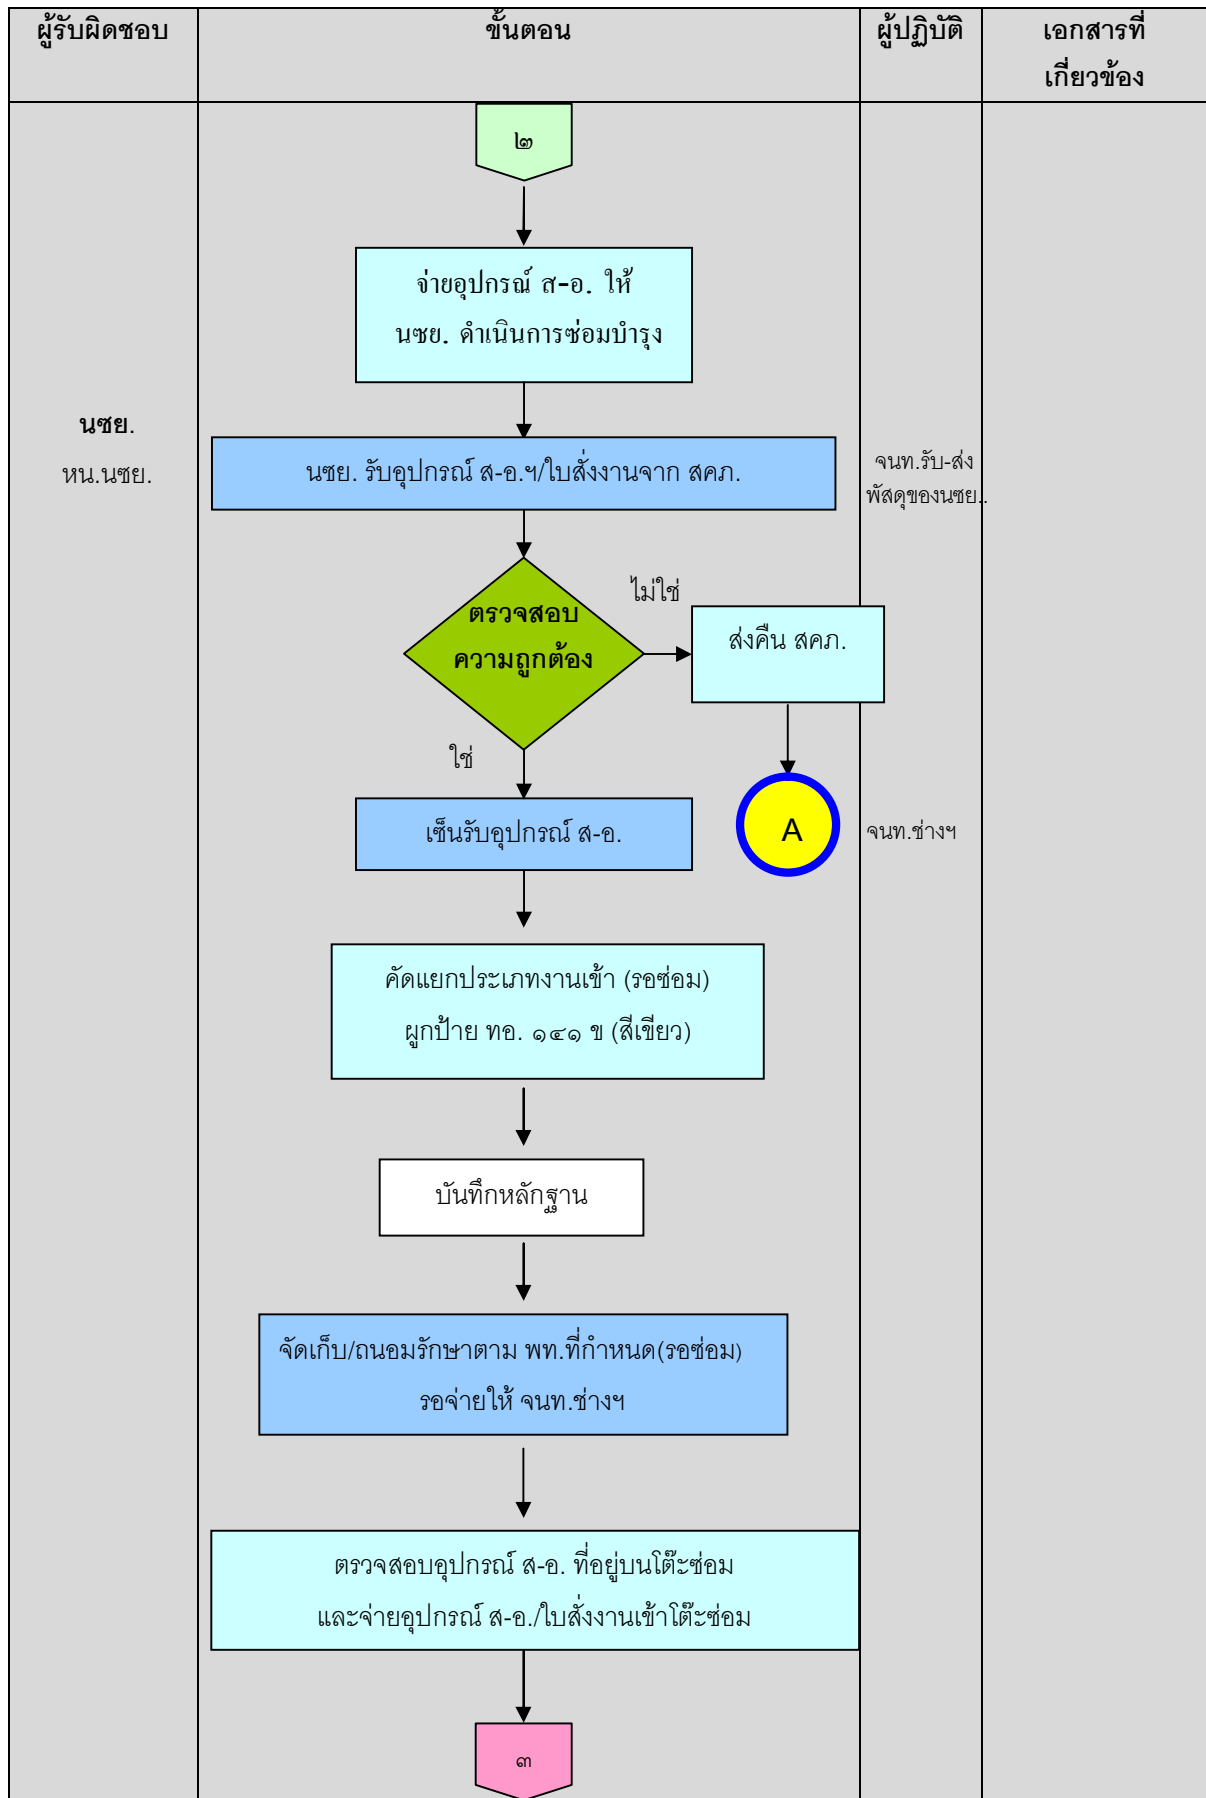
| ผู้รับผิดชอบ | ขั้นตอน | ผู้ปฏิบัติ | เอกสารที่เกี่ยวข้อง |
|---|---|---|---|
| นซย. หน.นซย. | ๒ จ่ายอุปกรณ์ ส-อ. ให้ นซย. ดำเนินการซ่อมบำรุง นซย. รับอุปกรณ์ ส-อ.ฯ/ใบสั่งงานจาก สคภ. ตรวจสอบความถูกต้อง ไม่ใช่ ส่งคืน สคภ. A ใช่ เซ็นรับอุปกรณ์ ส-อ. คัดแยกประเภทงานเข้า (รอซ่อม) ผูกป้าย ทอ. ๑๔๑ ข (สีเขียว) บันทึกหลักฐาน จัดเก็บ/ถนอมรักษาตาม พท.ที่กำหนด(รอซ่อม) รอจ่ายให้ จนท.ช่างฯ ตรวจสอบอุปกรณ์ ส-อ. ที่อยู่บนโต๊ะซ่อม และจ่ายอุปกรณ์ ส-อ./ใบสั่งงานเข้าโต๊ะซ่อม ๓ | จนท.รับ-ส่งพัสดุของนซย.. จนท.ช่างฯ | |